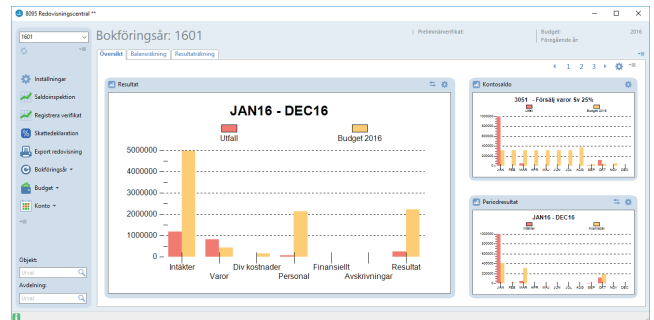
8095 Redovisningscentral **

1601

Bokföringsår: 1601

Preliminärverifikat:

Budget: 2016
Föregående år:

Översikt | Balansräkning | Resultaträkning

1 2 3

Inställningar
Saldoinspektion
Registrera verifikat
Skattedeklaration
Export redovisning
Bokföringsår
Budget
Konto

Objekt:
Urval
Avdelning:
Urval

Resultat

JAN16 - DEC16

Utfall
Budget 2016

| 5000000 |
| 4000000 |
| 3000000 |
| 2000000 |
| 1000000 |
| 0 |

Intäkter
Varor
Div kostnader
Personal
Finansiellt
Avskrivningar
Resultat

Kontosaldo

3051 - Försälj varor Sv 25%

Utfall
Budget 2016

JAN FEB MAR APR MAJ JUN JUL AUG SEP OKT NOV DEC

Periodresultat

JAN16 - DEC16

Utfall
Budget 2016

JAN FEB MAR APR MAJ JUN JUL AUG SEP OKT NOV DEC